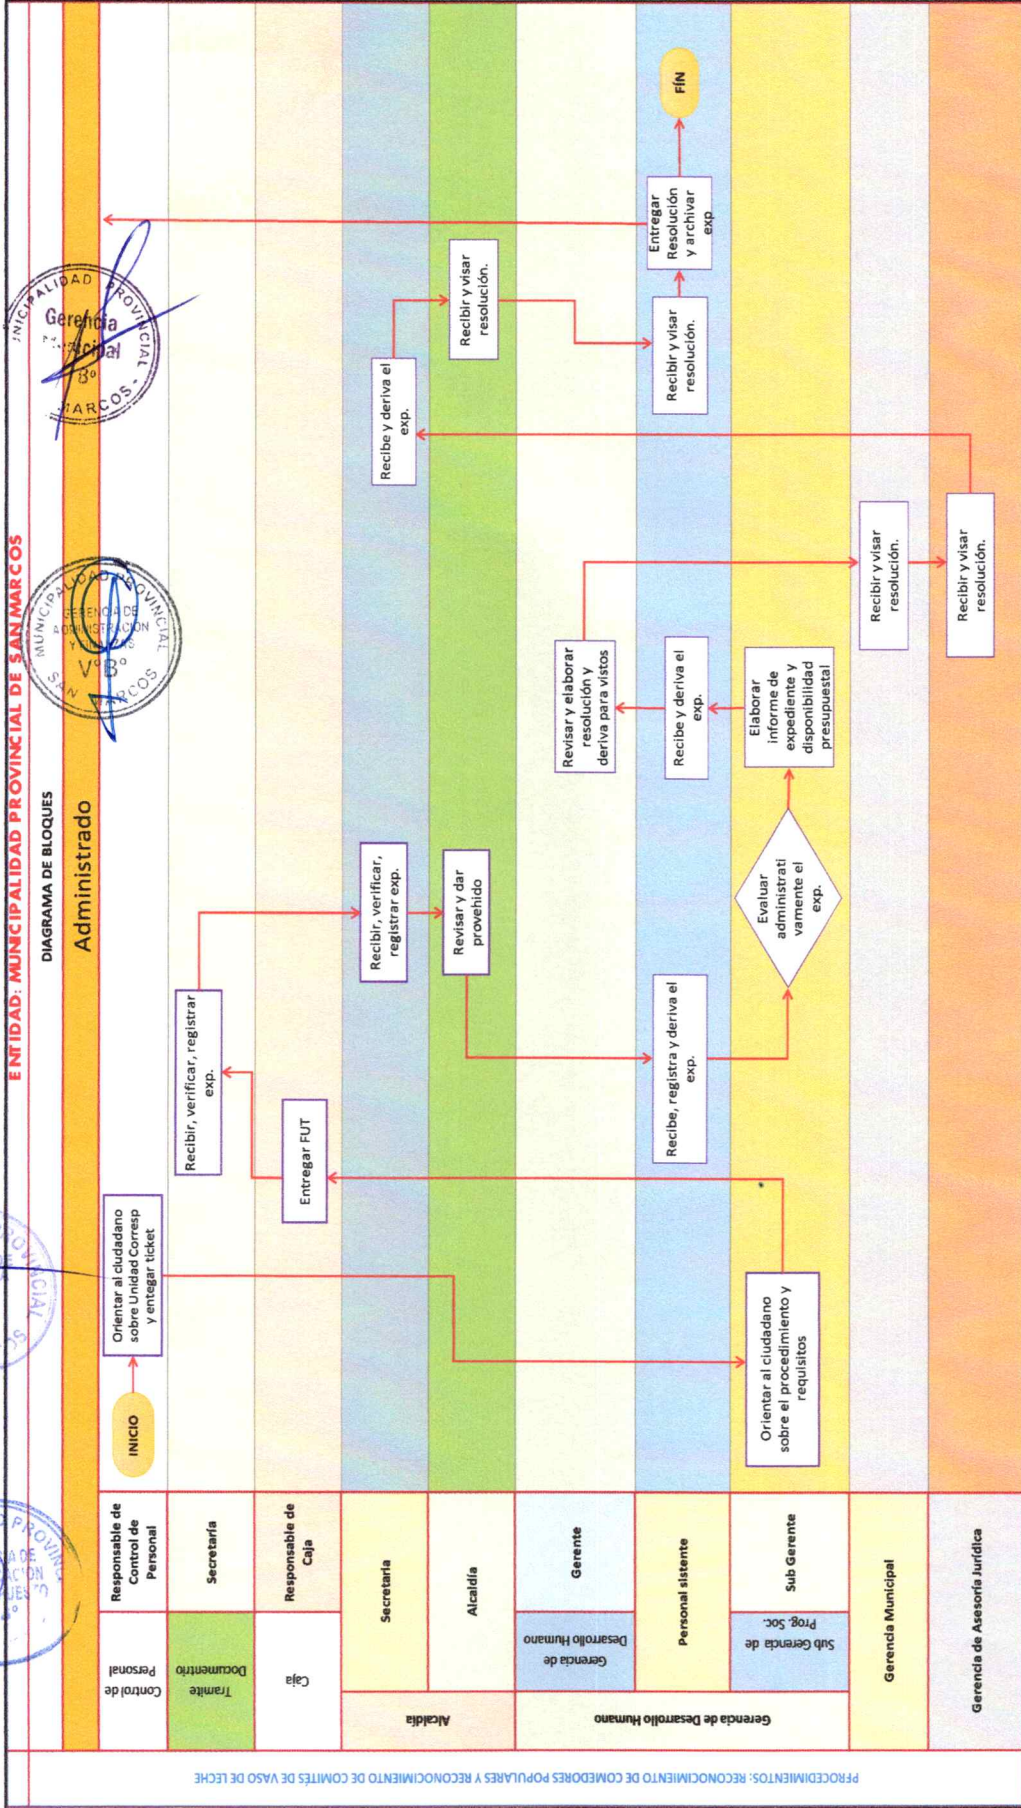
ENTIDAD: MUNCIPALIDAD PROVINCIAL DE SAN MARCOS

DIAGRAMA DE BLOQUES

Administrado

| Control de Personal | Responsable de Control de Personal |
|---|---|
| Tramite Documentrio | Secretaría |
| Caja | Responsable de Caja |
| Alcaldía | Secretaria |
| | Alcaldía |
| Gerencia de Desarrollo Humano | Gerencia de Desarrollo Humano / Gerente |
| | Personal sistente |
| | Sub Gerencia de Prog. Soc. / Sub Gerente |
| Gerencia Municipal | |
| Gerencia de Asesoría Jurídica | |

INICIO

Orientar al ciudadano sobre Unidad Corresp y entegar ticket

Orientar al ciudadano sobre el procedimiento y requisitos

Entregar FUT

Recibir, verificar, registrar exp.

Recibir, verificar, registrar exp.

Revisar y dar provehido

Recibe, registra y deriva el exp.

Evaluar administrativamente el exp.

Elaborar informe de expediente y disponibilidad presupuestal

Recibe y deriva el exp.

Revisar y elaborar resolución y deriva para vistos

Recibir y visar resolución.

Recibir y visar resolución.

Recibe y deriva el exp.

Recibir y visar resolución.

Recibir y visar resolución.

Entregar Resolución y archivar exp

FÍN

MUNICIPALIDAD PROVINCIAL SAN MARCOS GERENCIA DE ADMINISTRACION Y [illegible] V°B°

MUNICIPALIDAD PROVINCIAL Gerencia Municipal V°B° SAN MARCOS

PROCEDIMIENTOS: RECONOCIMIENTO DE COMEDORES POPULARES Y RECONOCIMIENTO DE COMITES DE VASO DE LECHE